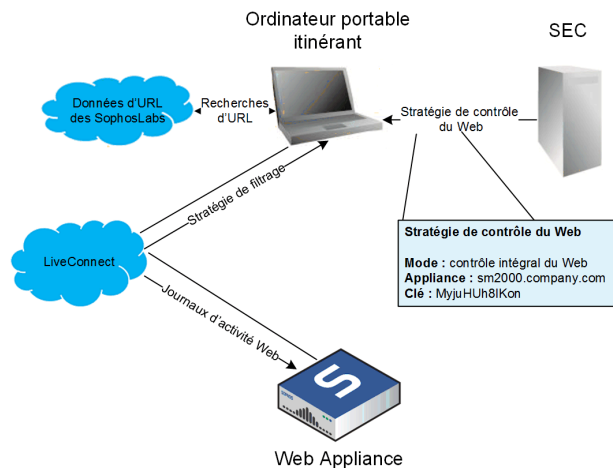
Ordinateur portable itinérant

SEC

Données d'URL des SophosLabs

Recherches d'URL

Stratégie de contrôle du Web

Stratégie de filtrage

LiveConnect

Stratégie de contrôle du Web

**Mode :** contrôle intégral du Web
**Appliance :** sm2000.company.com
**Clé :** MyjuHUh8IKon

Journaux d'activité Web

Web Appliance